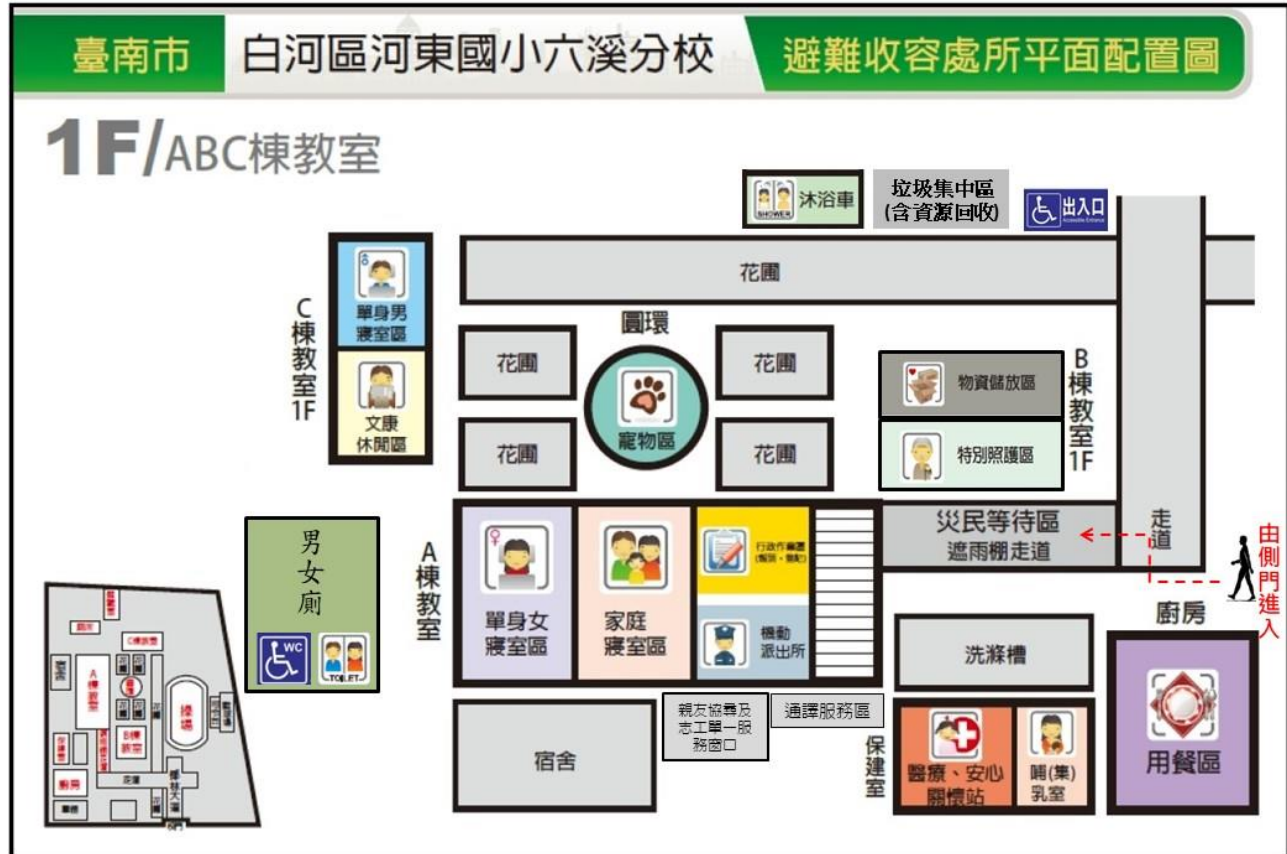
臺南市 白河區河東國小六溪分校 避難收容處所平面配置圖

1F/ABC棟教室

SHOWER 沐浴車

垃圾集中區 (含資源回收)

出入口

花圃

C棟教室1F

單身男寢室區

文康休閒區

圓環

花圃

花圃

寵物區

花圃

花圃

B棟教室1F

物資儲放區

特別照護區

走道

災民等待區 遮雨棚走道

由側門進入

男女廁

WC

TOILET

A棟教室

單身女寢室區

家庭寢室區

行政作業區 (報到・登記)

機動派出所

洗滌槽

廚房

用餐區

親友協尋及志工單一服務窗口

通譯服務區

宿舍

保健室

醫療、安心關懷站

哺(集)乳室

A棟教室

C棟教室

B棟教室

操場

廚房

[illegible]